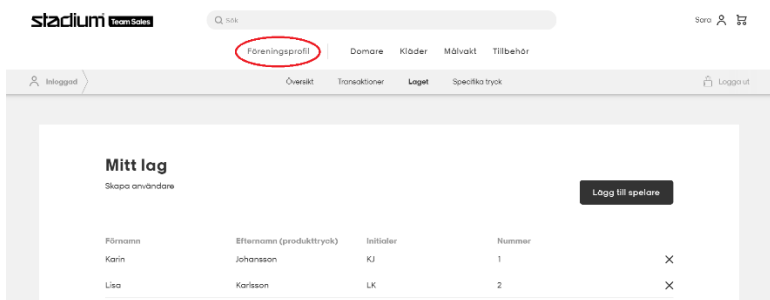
stadium Team Sales

Sök

Sara

Föreningsprofil Domare Kläder Målvakt Tillbehör

Inloggad

Översikt Transaktioner Laget Specifika tryck

Logga ut

Mitt lag

Skapa användare

Lägg till spelare

| Förnamn | Efternamn (produkttryck) | Initialer | Nummer | |
|---|---|---|---|---|
| Karin | Johansson | KJ | 1 | ✕ |
| Lisa | Karlsson | LK | 2 | ✕ |